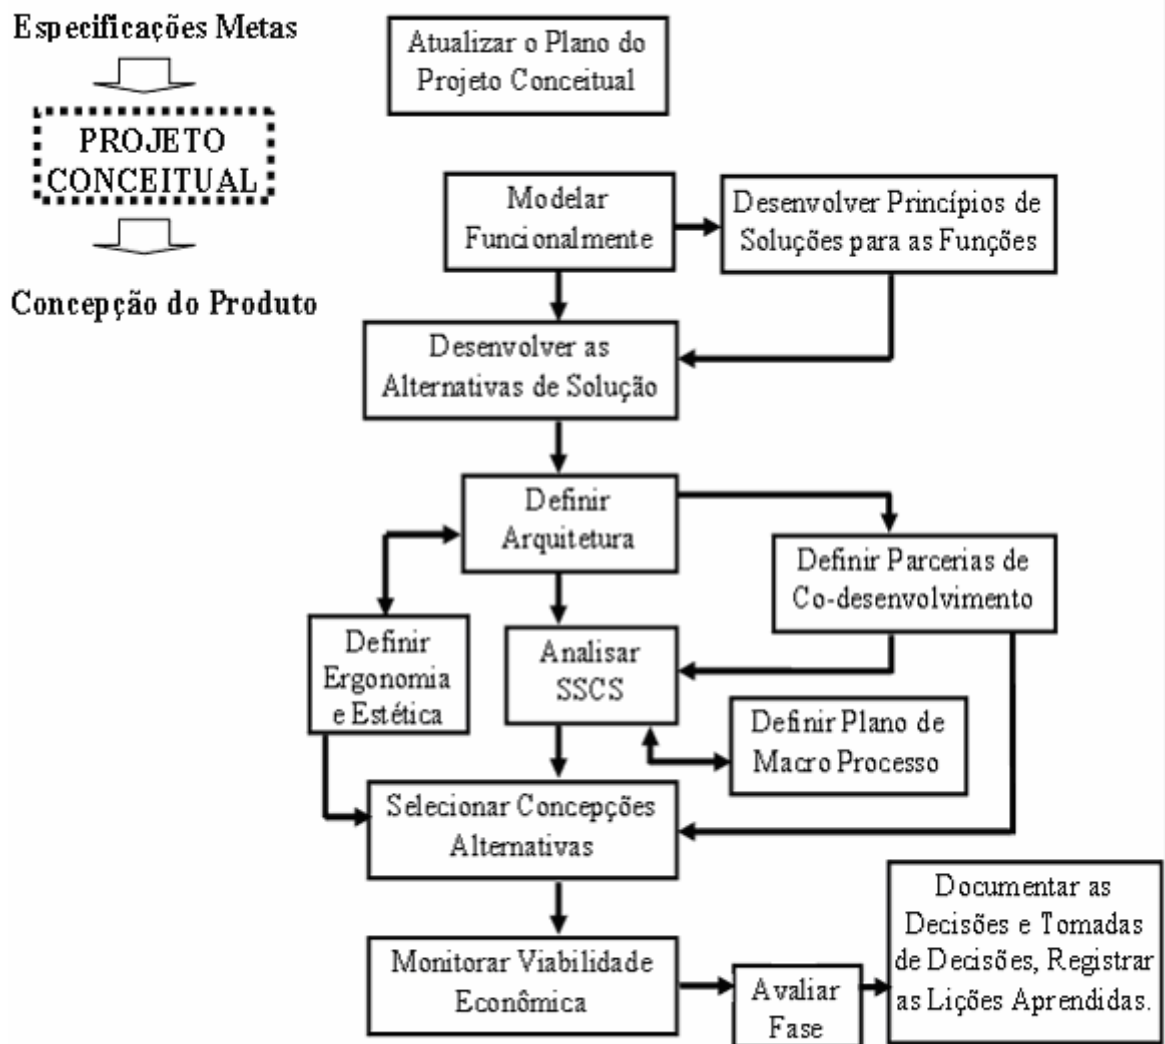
Especificações Metas

PROJETO CONCEITUAL

Concepção do Produto

Atualizar o Plano do Projeto Conceitual

Modelar Funcionalmente

Desenvolver Princípios de Soluções para as Funções

Desenvolver as Alternativas de Solução

Definir Arquitetura

Definir Parcerias de Co-desenvolvimento

Definir Ergonomia e Estética

Analisar SSCS

Definir Plano de Macro Processo

Selecionar Concepções Alternativas

Monitorar Viabilidade Econômica

Avaliar Fase

Documentar as Decisões e Tomadas de Decisões, Registrar as Lições Aprendidas.